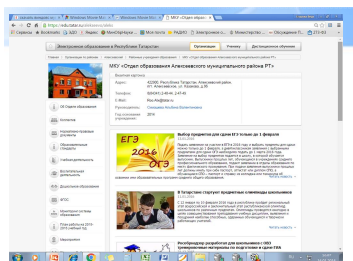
Электронное образование в Республике Татарстан

Организации | Ученику | Дистанционное обучение

МКУ «Отдел образования Алексеевского муниципального района РТ»

Контактная информация

Адрес: 422900, Республика Татарстан, Алексеевский район, пгт. Алексеевское, ул. Казанская, д.56

Телефон: 8(84341)-2-46-44, 2-45-60

E-Mail: Roo.Ale@tatar.ru

Руководитель: Гаязданова Альбина Валентиновна

Год основания учреждения: 2016

Об Отделе образования

Контакты

Нормативно-правовые документы

Образовательные Стандарты

Учебнодеятельность

Воспитательная деятельность

Дошкольное образование

ФГОС

Мониторинг системы образования

План работы на 2015-2016 учебный год

Методическая служба

Выбор предметов для сдачи ЕГЭ только до 1 февраля

ЕГЭ 2016 ОГЭ

Подать заявление на участие в ЕГЭ в 2016 году и выбрать предметы для сдачи нужно только до 1 февраля.

Читать новость »

В Татарстане стартуют предметные олимпиады школьников

Читать новость »

Республиканская разработка для школьников с ОВЗ